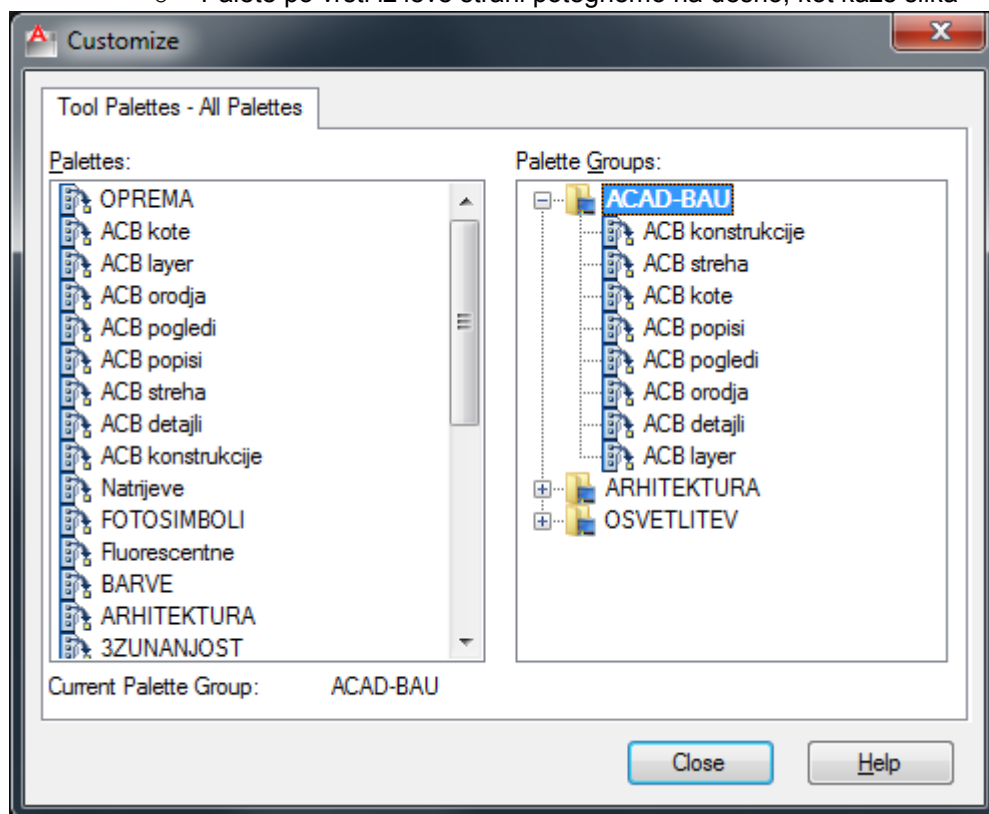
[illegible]

Customize

Tool Palettes - All Palettes

Palettes:

OPREMA
ACB kote
ACB layer
ACB orodja
ACB pogledi
ACB popisi
ACB streha
ACB detajli
ACB konstrukcije
Natrijeve
FOTOSIMBOLI
Fluorescentne
BARVE
ARHITEKTURA
3ZUNANJOST

Palette Groups:

ACAD-BAU
ACB konstrukcije
ACB streha
ACB kote
ACB popisi
ACB pogledi
ACB orodja
ACB detajli
ACB layer
ARHITEKTURA
OSVETLITEV

Current Palette Group: ACAD-BAU

Close

Help